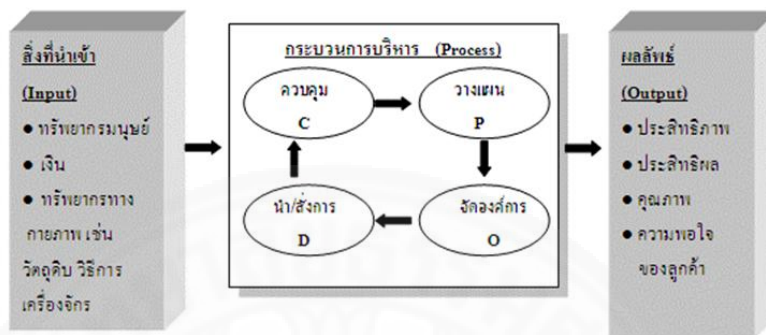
สิ่งที่นำเข้า

(Input)

● ทรัพยากรมนุษย์

● เงิน

● ทรัพยากรทางกายภาพ เช่น วัตถุดิบ วิธีการ เครื่องจักร

กระบวนการบริหาร (Process)

ควบคุม
C

วางแผน
P

จัดองค์การ
O

นำ/สั่งการ
D

ผลลัพธ์

(Output)

● ประสิทธิภาพ

● ประสิทธิผล

● คุณภาพ

● ความพอใจของลูกค้า